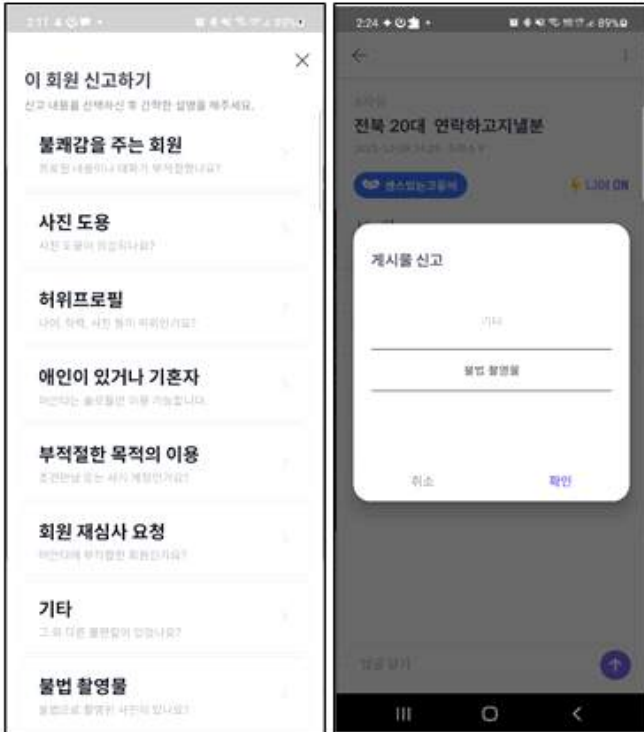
이 회원 신고하기

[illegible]

불쾌감을 주는 회원

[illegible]

사진 도용

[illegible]

허위프로필

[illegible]

애인이 있거나 기혼자

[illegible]

부적절한 목적의 이용

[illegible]

회원 재심사 요청

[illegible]

기타

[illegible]

불법 촬영물

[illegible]

2:24

전북 20대 연락하고지낼분

게시물 신고

기타

불법 촬영물

취소

확인